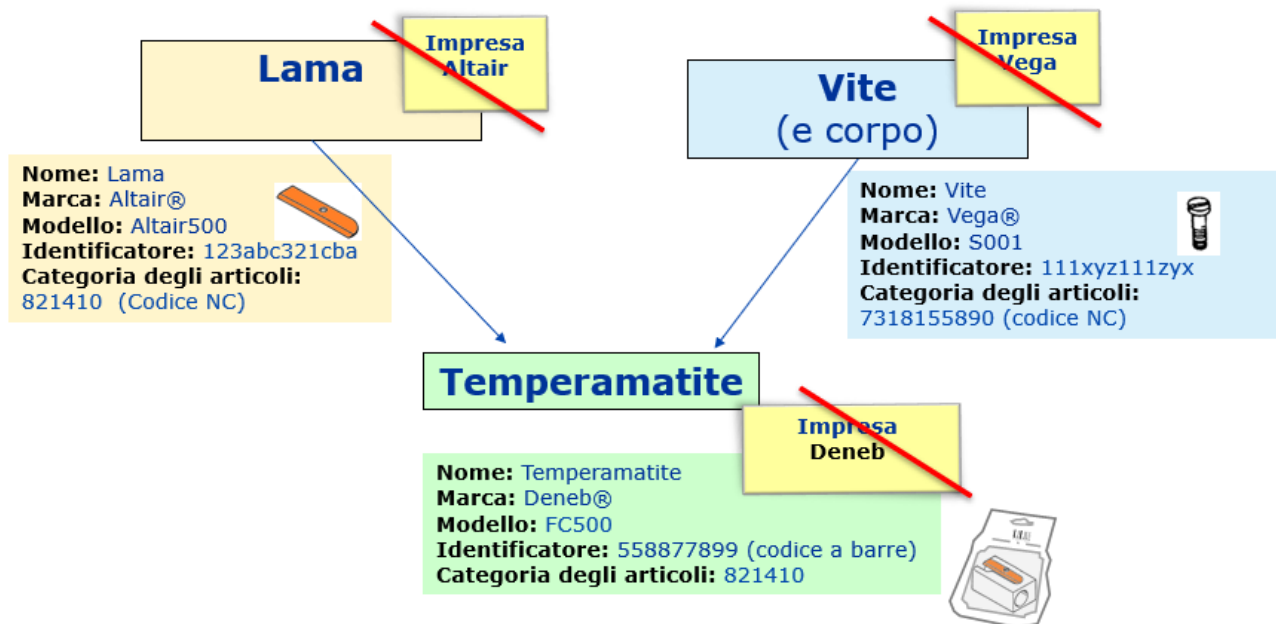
Lama

Impresa Altair

Nome: Lama
Marca: Altair®
Modello: Altair500
Identificatore: 123abc321cba
Categoria degli articoli: 821410 (Codice NC)

Vite
(e corpo)

Impresa Vega

Nome: Vite
Marca: Vega®
Modello: S001
Identificatore: 111xyz111zyx
Categoria degli articoli: 7318155890 (codice NC)

Temperamatite

Impresa Deneb

Nome: Temperamatite
Marca: Deneb®
Modello: FC500
Identificatore: 558877899 (codice a barre)
Categoria degli articoli: 821410